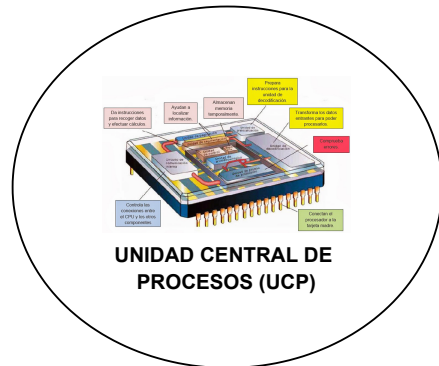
Prepara instrucciones para la unidad de decodificación.

Da instrucciones para recoger datos y efectuar cálculos.

Ayudan a localizar información.

Almacenan memoria temporalmente.

Transforma los datos entrantes para poder procesarlos.

Contabiliza errores.

Controla las conexiones entre el CPU y los otros componentes.

Conectan el procesador a la tarjeta madre.

UNIDAD CENTRAL DE PROCESOS (UCP)